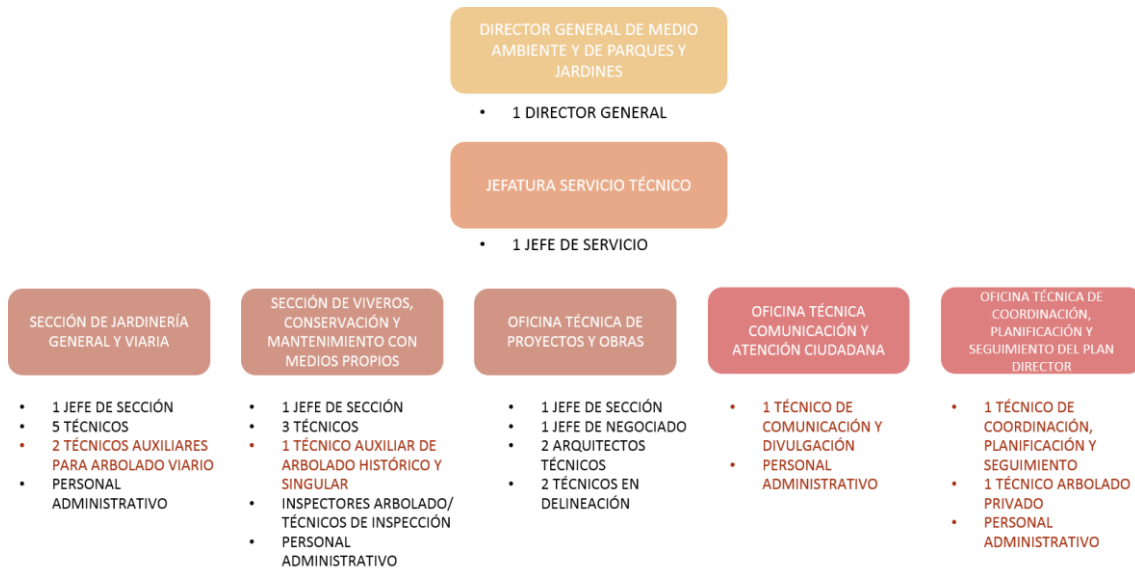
DIRECTOR GENERAL DE MEDIO AMBIENTE Y DE PARQUES Y JARDINES

• 1 DIRECTOR GENERAL

JEFATURA SERVICIO TÉCNICO

• 1 JEFE DE SERVICIO

SECCIÓN DE JARDINERÍA GENERAL Y VIARIA

• 1 JEFE DE SECCIÓN
• 5 TÉCNICOS
• 2 TÉCNICOS AUXILIARES PARA ARBOLADO VIARIO
• PERSONAL ADMINISTRATIVO

SECCIÓN DE VIVEROS, CONSERVACIÓN Y MANTENIMIENTO CON MEDIOS PROPIOS

• 1 JEFE DE SECCIÓN
• 3 TÉCNICOS
• 1 TÉCNICO AUXILIAR DE ARBOLADO HISTÓRICO Y SINGULAR
• INSPECTORES ARBOLADO/ TÉCNICOS DE INSPECCIÓN
• PERSONAL ADMINISTRATIVO

OFICINA TÉCNICA DE PROYECTOS Y OBRAS

• 1 JEFE DE SECCIÓN
• 1 JEFE DE NEGOCIADO
• 2 ARQUITECTOS TÉCNICOS
• 2 TÉCNICOS EN DELINEACIÓN

OFICINA TÉCNICA COMUNICACIÓN Y ATENCIÓN CIUDADANA

• 1 TÉCNICO DE COMUNICACIÓN Y DIVULGACIÓN
• PERSONAL ADMINISTRATIVO

OFICINA TÉCNICA DE COORDINACIÓN, PLANIFICACIÓN Y SEGUIMIENTO DEL PLAN DIRECTOR

• 1 TÉCNICO DE COORDINACIÓN, PLANIFICACIÓN Y SEGUIMIENTO
• 1 TÉCNICO ARBOLADO PRIVADO
• PERSONAL ADMINISTRATIVO